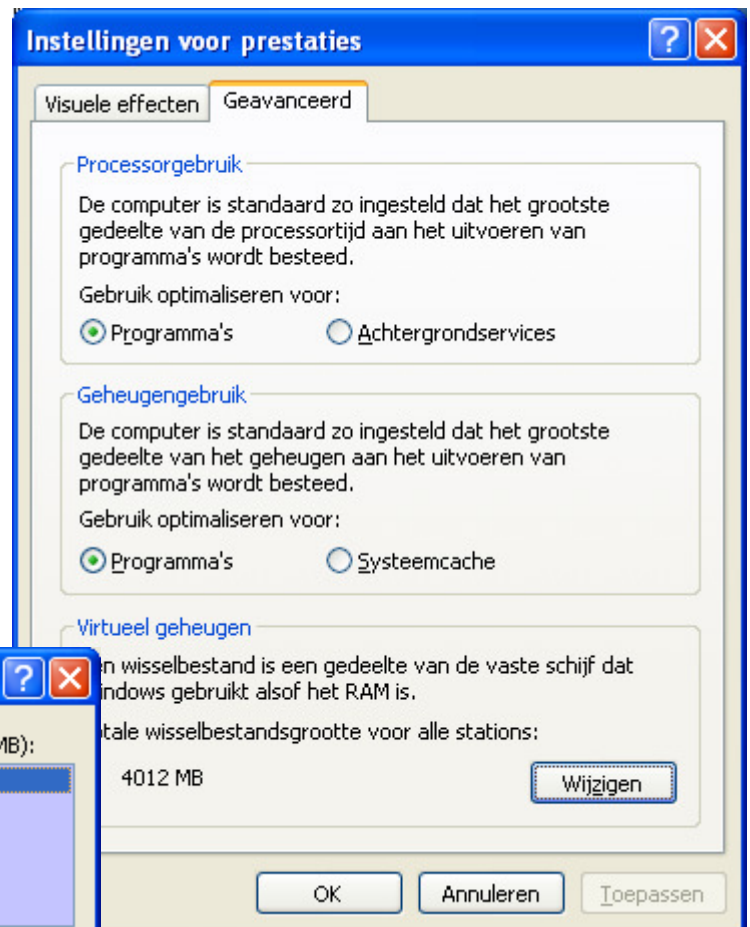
Instellingen voor prestaties

Visuele effecten | Geavanceerd

Processorgebruik

De computer is standaard zo ingesteld dat het grootste gedeelte van de processortijd aan het uitvoeren van programma's wordt besteed.

Gebruik optimaliseren voor:

Programma's

Achtergrondservices

Geheugengebruik

De computer is standaard zo ingesteld dat het grootste gedeelte van het geheugen aan het uitvoeren van programma's wordt besteed.

Gebruik optimaliseren voor:

Programma's

Systeemcache

Virtueel geheugen

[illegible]n wisselbestand is een gedeelte van de vaste schijf dat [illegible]indows gebruikt alsof het RAM is.

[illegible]tale wisselbestandsgrootte voor alle stations:

4012 MB

Wijzigen

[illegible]MB):

OK

Annuleren

Toepassen